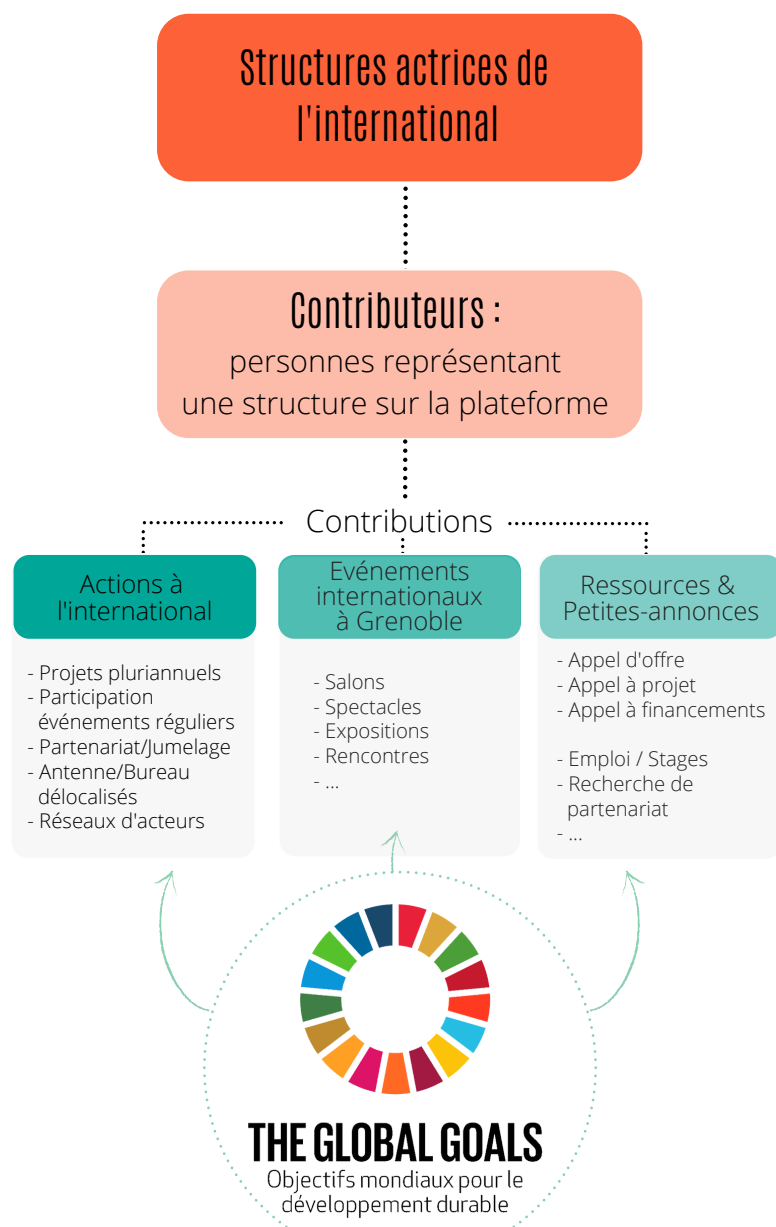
Structures actrices de l'international

Contributeurs :
personnes représentant une structure sur la plateforme

Contributions

Actions à l'international

- Projets pluriannuels
- Participation événements réguliers
- Partenariat/Jumelage
- Antenne/Bureau délocalisés
- Réseaux d'acteurs

Evénements internationaux à Grenoble

- Salons
- Spectacles
- Expositions
- Rencontres
- ...

Ressources & Petites-annonces

- Appel d'offre
- Appel à projet
- Appel à financements

- Emploi / Stages
- Recherche de partenariat
- ...

THE GLOBAL GOALS
Objectifs mondiaux pour le développement durable